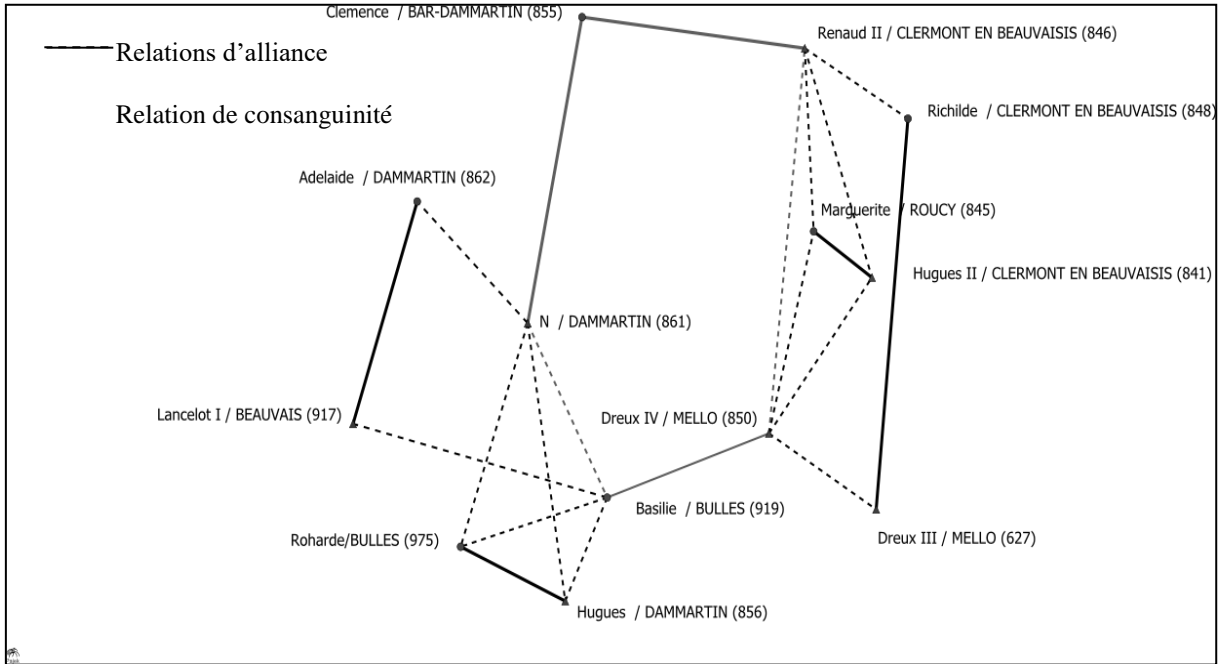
Relations d'alliance

Relation de consanguinité

Clemence / BAR-DAMMARTIN (855)

Renaud II / CLERMONT EN BEAUVAISIS (846)

Richilde / CLERMONT EN BEAUVAISIS (848)

Adelaide / DAMMARTIN (862)

Marguerite / ROUCY (845)

Hugues II / CLERMONT EN BEAUVAISIS (841)

N / DAMMARTIN (861)

Lancelot I / BEAUVAIS (917)

Dreux IV / MELLO (850)

Basilie / BULLES (919)

Dreux III / MELLO (627)

Roharde/BULLES (975)

Hugues / DAMMARTIN (856)